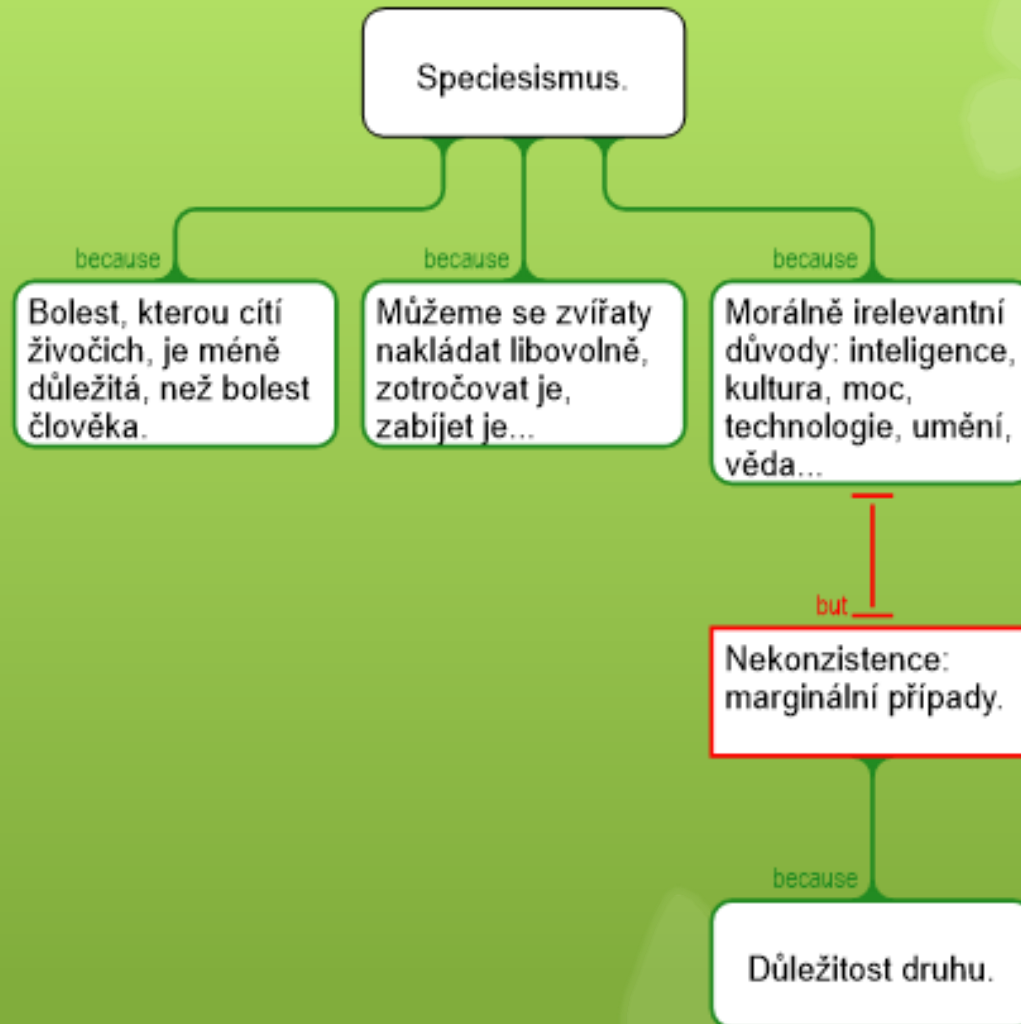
Speciesismus.

because

Bolest, kterou cítí živočich, je méně důležitá, než bolest člověka.

because

Můžeme se zvířaty nakládat libovolně, zotročovat je, zabíjet je...

because

Morálně irelevantní důvody: inteligence, kultura, moc, technologie, umění, věda...

but

Nekonzistence: marginální případy.

because

Důležitost druhu.